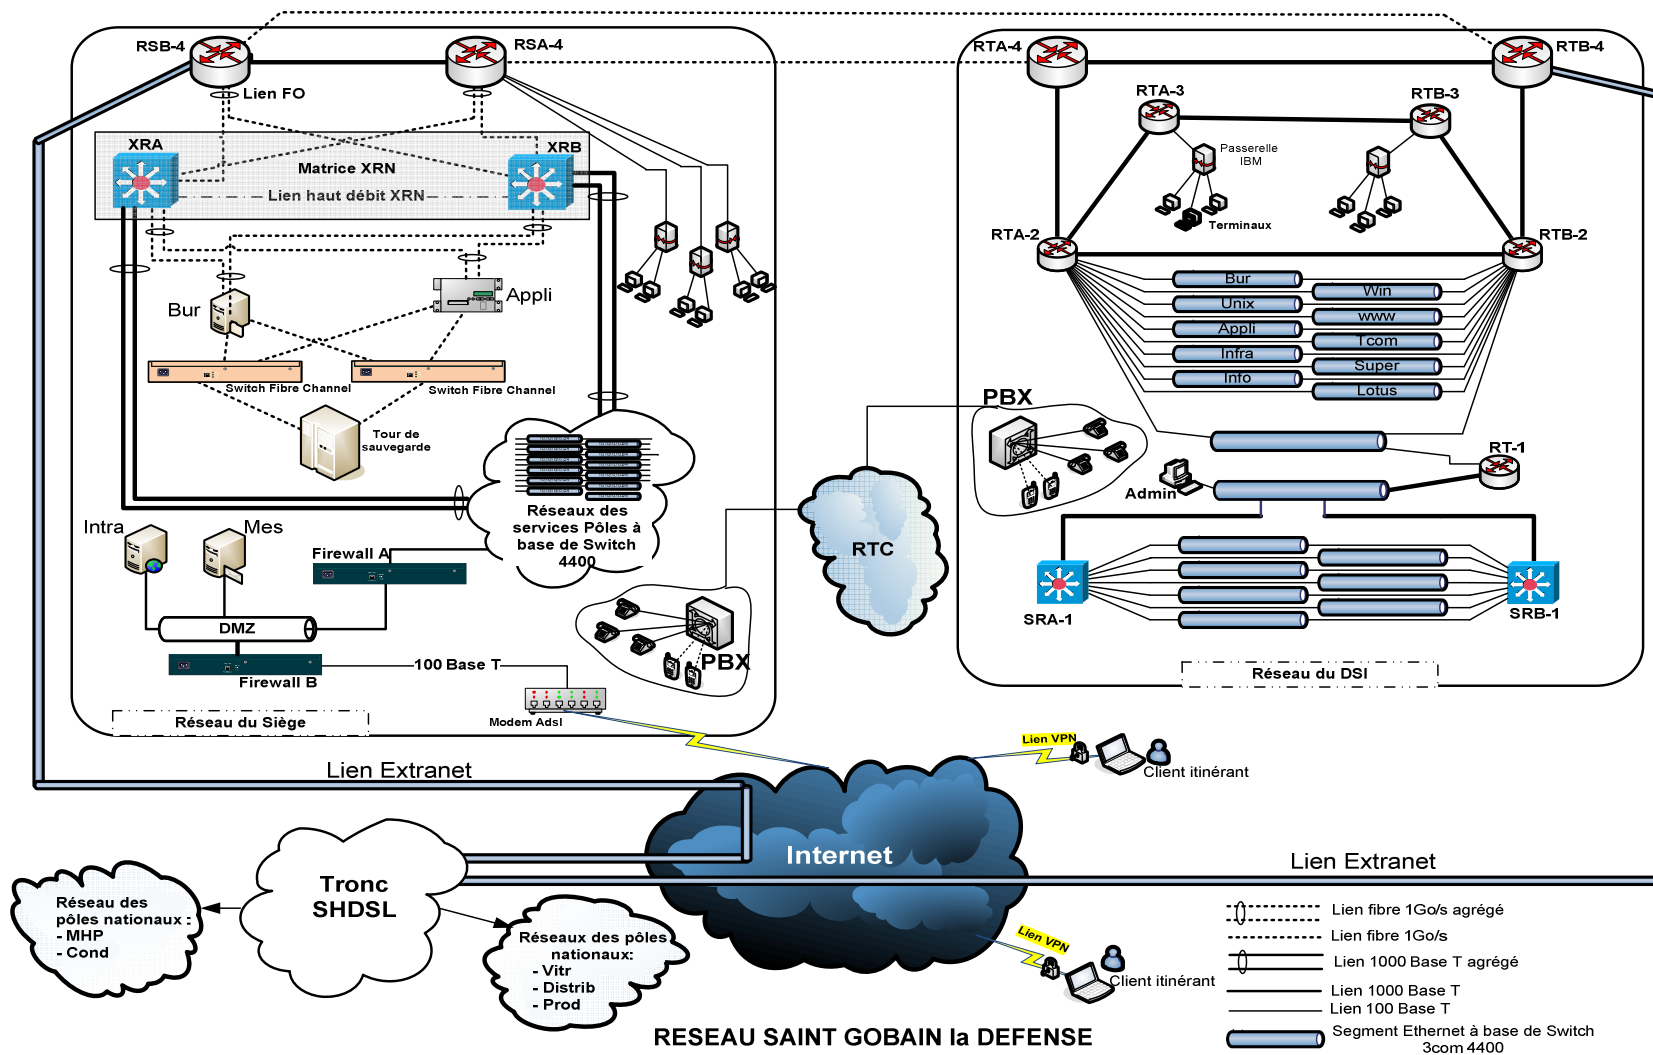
RSB-4
RSA-4
Lien FO
XRA
XRB
Matrice XRN
Lien haut débit XRN
Bur
Appli
Switch Fibre Channel
Switch Fibre Channel
Tour de sauvegarde
Réseaux des services Pôles à base de Switch 4400
Intra
Mes
Firewall A
DMZ
Firewall B
100 Base T
PBX
Modem Adsl
Réseau du Siège
RTA-4
RTB-4
RTA-3
RTB-3
Passerelle IBM
Terminaux
RTA-2
RTB-2
Bur
Unix
Appli
Infra
Info
Win
www
Tcom
Super
Lotus
PBX
RT-1
Admin
RTC
SRA-1
SRB-1
Réseau du DSI
Lien VPN
Client itinérant
Lien Extranet
Internet
Lien Extranet
Tronc SHDSL
Réseau des pôles nationaux :
- MHP
- Cond
Réseaux des pôles nationaux:
- Vitr
- Distrib
- Prod
Lien VPN
Client itinérant
Lien fibre 1Go/s agrégé
Lien fibre 1Go/s
Lien 1000 Base T agrégé
Lien 1000 Base T
Lien 100 Base T
Segment Ethernet à base de Switch 3com 4400
RESEAU SAINT GOBAIN la DEFENSE